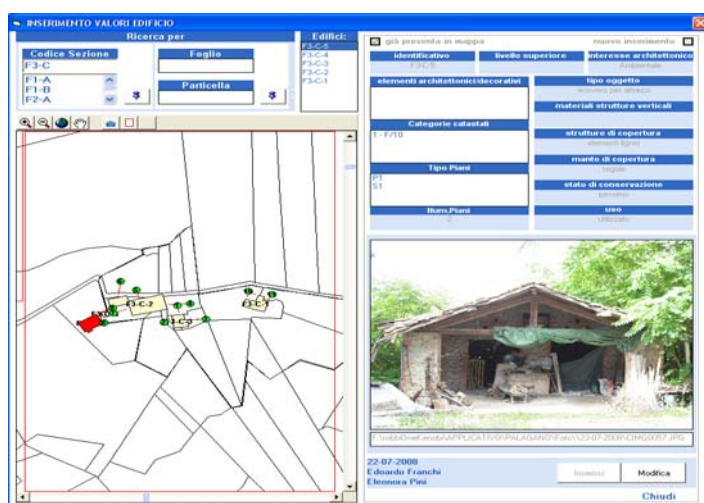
INSERIMENTO VALORI EDIFICIO

Ricerca per

Codice Sezione
F3-C
F1-A
F1-B
F2-A

Foglio

Particella

Edifici:
F3-C-5
F3-C-4
F3-C-3
F3-C-2
F3-C-1

F3-C-2
F3-C-3
F3-C-1

già presente in mappa
nuovo inserimento

identificativo
F3-C-5
livello superiore
interesse architettonico
Ambientale

elementi architettonici/decorativi

tipo oggetto
ricovero per attrezzi

materiali strutture verticali

Categorie catastali
1 - F/10

strutture di copertura
elementi lignei

manto di copertura
tegole

Tipo Piani
PT
S1

stato di conservazione
pessimo

Num.Piani
2

uso
utilizzato

F:\cobb0\neit.enob\APPLICATIVO\PALAGANO\Foto\\23-07-2008\DMG0057.JPG

22-07-2008
Edoardo Franchi
Eleonora Pini

Inserisci
Modifica
Chiudi